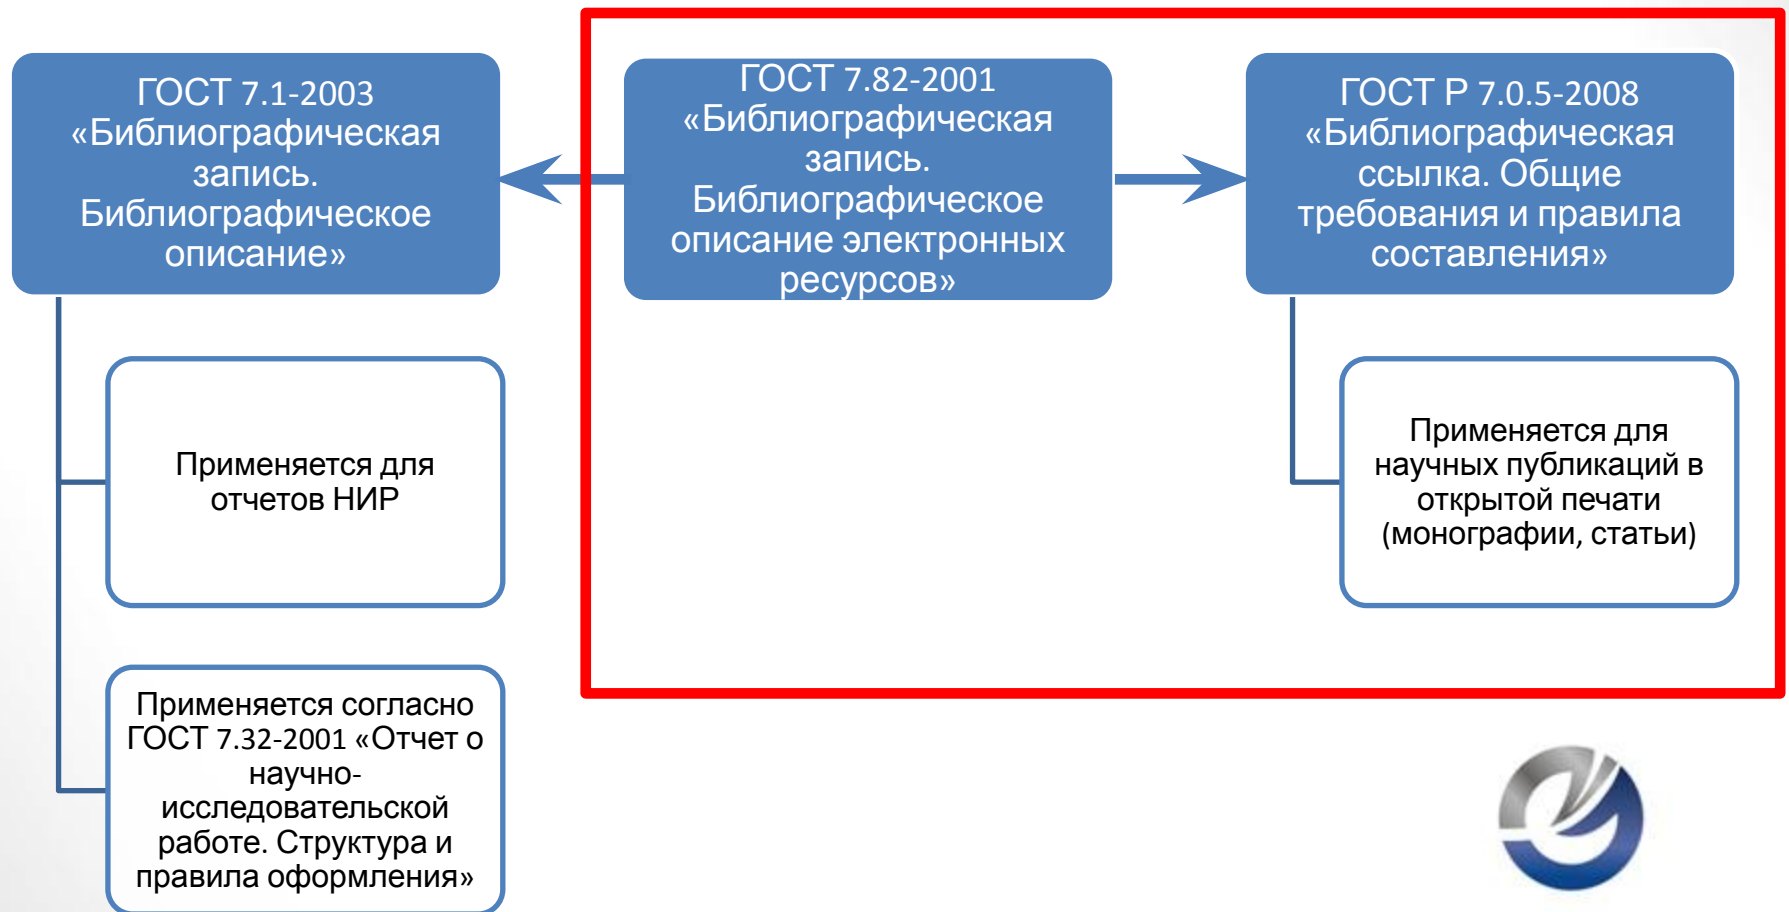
ГОСТ 7.1-2003 «Библиографическая запись. Библиографическое описание»

ГОСТ 7.82-2001 «Библиографическая запись. Библиографическое описание электронных ресурсов»

ГОСТ Р 7.0.5-2008 «Библиографическая ссылка. Общие требования и правила составления»

Применяется для отчетов НИР

Применяется согласно ГОСТ 7.32-2001 «Отчет о научно-исследовательской работе. Структура и правила оформления»

Применяется для научных публикаций в открытой печати (монографии, статьи)